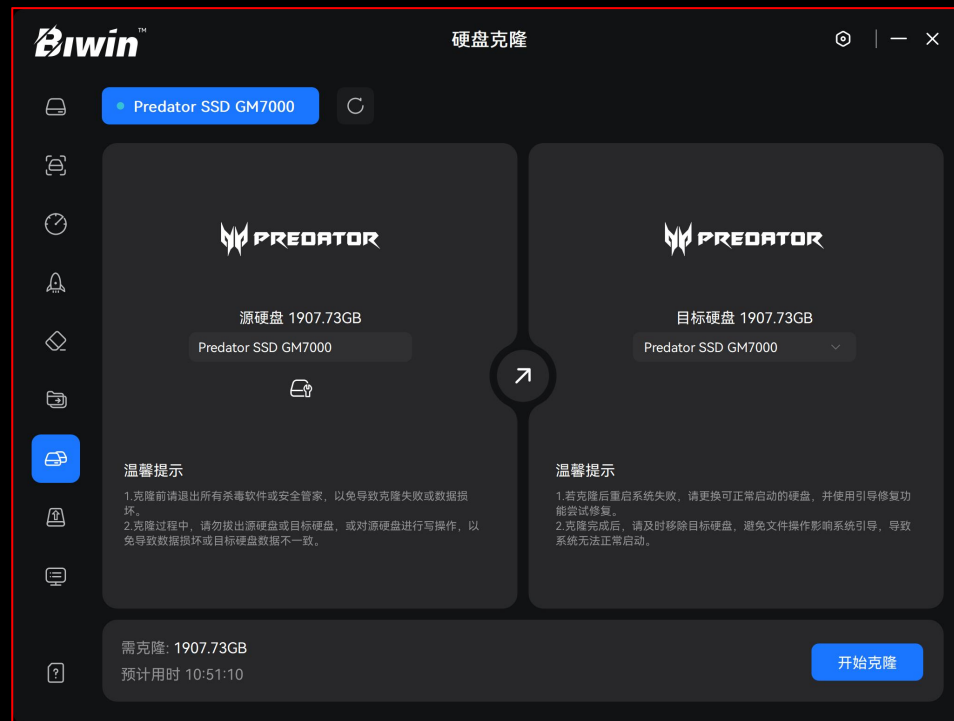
Biwin™

硬盘克隆

Predator SSD GM7000

PREDATOR

源硬盘 1907.73GB

Predator SSD GM7000

温馨提示

1.克隆前请退出所有杀毒软件或安全管家，以免导致克隆失败或数据损坏。
2.克隆过程中，请勿拔出源硬盘或目标硬盘，或对源硬盘进行写操作，以免导致数据损坏或目标硬盘数据不一致。

PREDATOR

目标硬盘 1907.73GB

Predator SSD GM7000

温馨提示

1.若克隆后重启系统失败，请更换可正常启动的硬盘，并使用引导修复功能尝试修复。
2.克隆完成后，请及时移除目标硬盘，避免文件操作影响系统引导，导致系统无法正常启动。

需克隆: 1907.73GB
预计用时 10:51:10

开始克隆